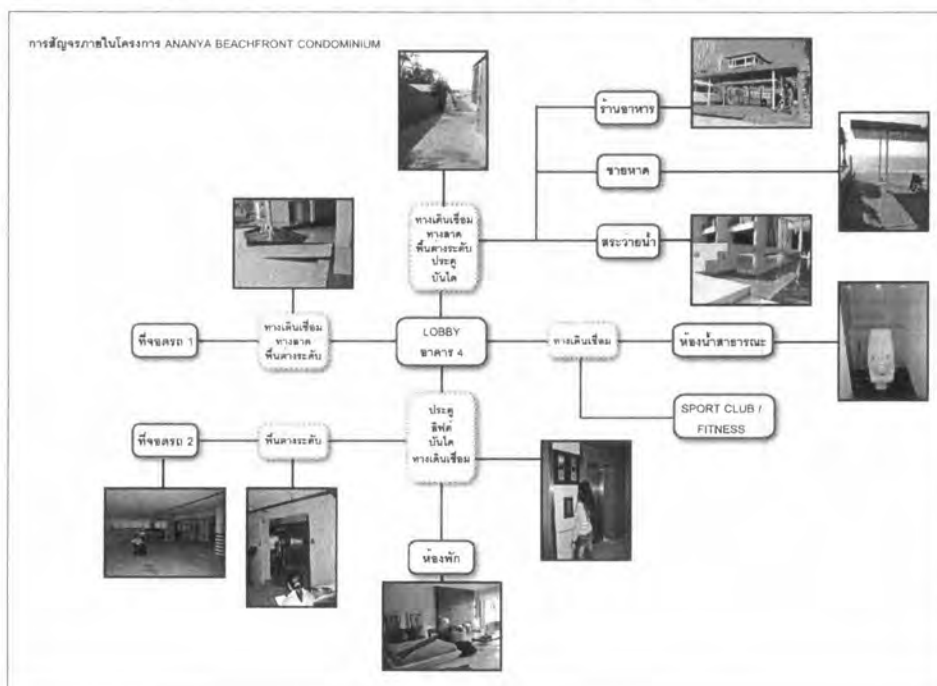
การสัญจรภายในโครงการ ANANYA BEACHFRONT CONDOMINIUM

ร้านอาหาร

ชายหาด

ทางเดินเชื่อม ทางลาด พื้นต่างระดับ ประตู บันได

สระว่ายน้ำ

ที่จอดรถ 1

ทางเดินเชื่อม ทางลาด พื้นต่างระดับ

LOBBY อาคาร 4

ทางเดินเชื่อม

ห้องน้ำสาธารณะ

SPORT CLUB / FITNESS

ที่จอดรถ 2

พื้นต่างระดับ

ประตู ลิฟต์ บันได ทางเดินเชื่อม

ห้องพัก